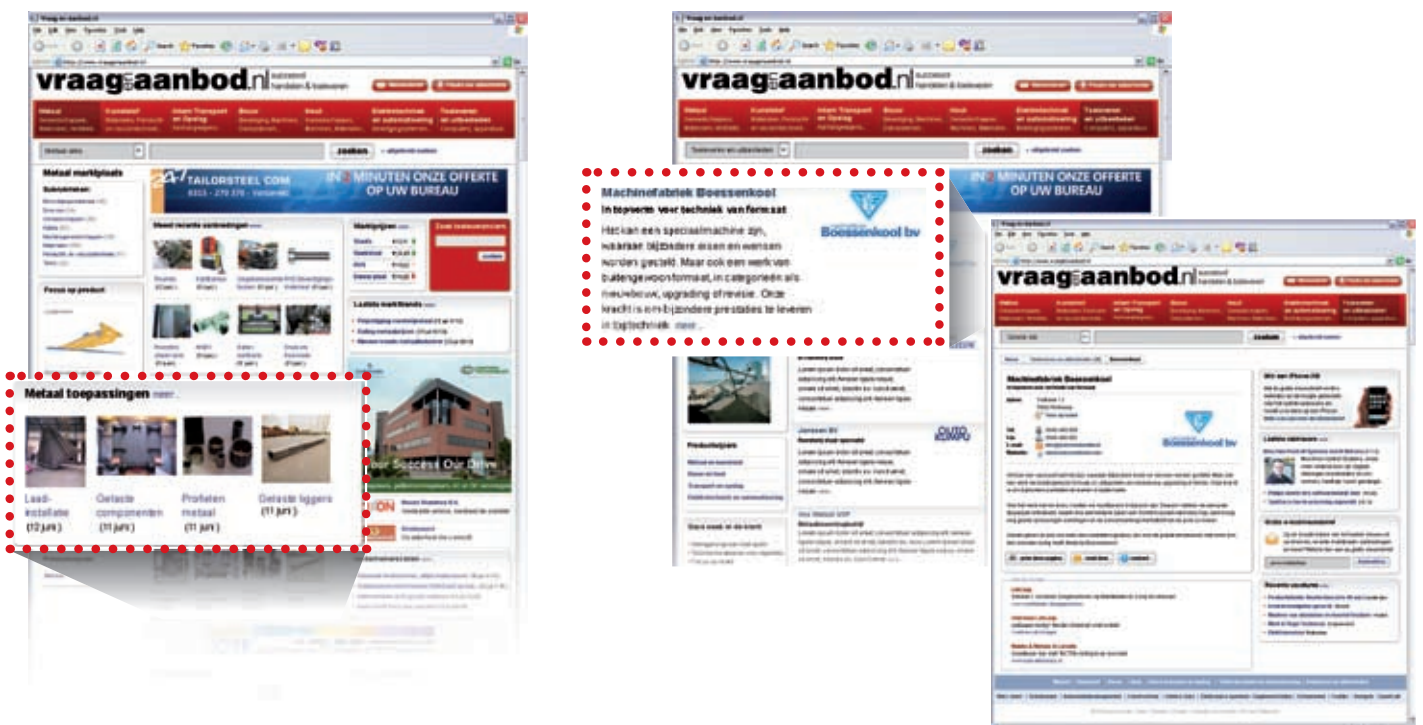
vraag aanbod.nl

Metaal

zoeken

Metaal marktplaats

Focus op product

IN 5 MINUTEN ONZE OFFERTE OP UW BUREAU

TAILORSTEEL.COM

Meest recente aanbiedingen

Laatste marktrends

Metaal toepassingen meer

Laad-installatie (12 juni)

Gelaste componenten (11 juni)

Profielen metaal (11 juni)

Gelaste liggers (11 juni)

Machinefabriek Boessenkool

In topvorm voor techniek van formaat

Het kan een speciaalmachine zijn, waaraan bijzondere eisen en wensen worden gesteld. Maar ook een werk van buitengewoon formaat, in categorieën als nieuwbouw, upgrading of revisie. Onze kracht is om bijzondere prestaties te leveren in topt echniek meer

Boessenkool bv

IN 5 MINUTEN ONZE OFFERTE OP UW BUREAU

vraag aanbod.nl

zoeken

Machinefabriek Boessenkool

Boessenkool bv